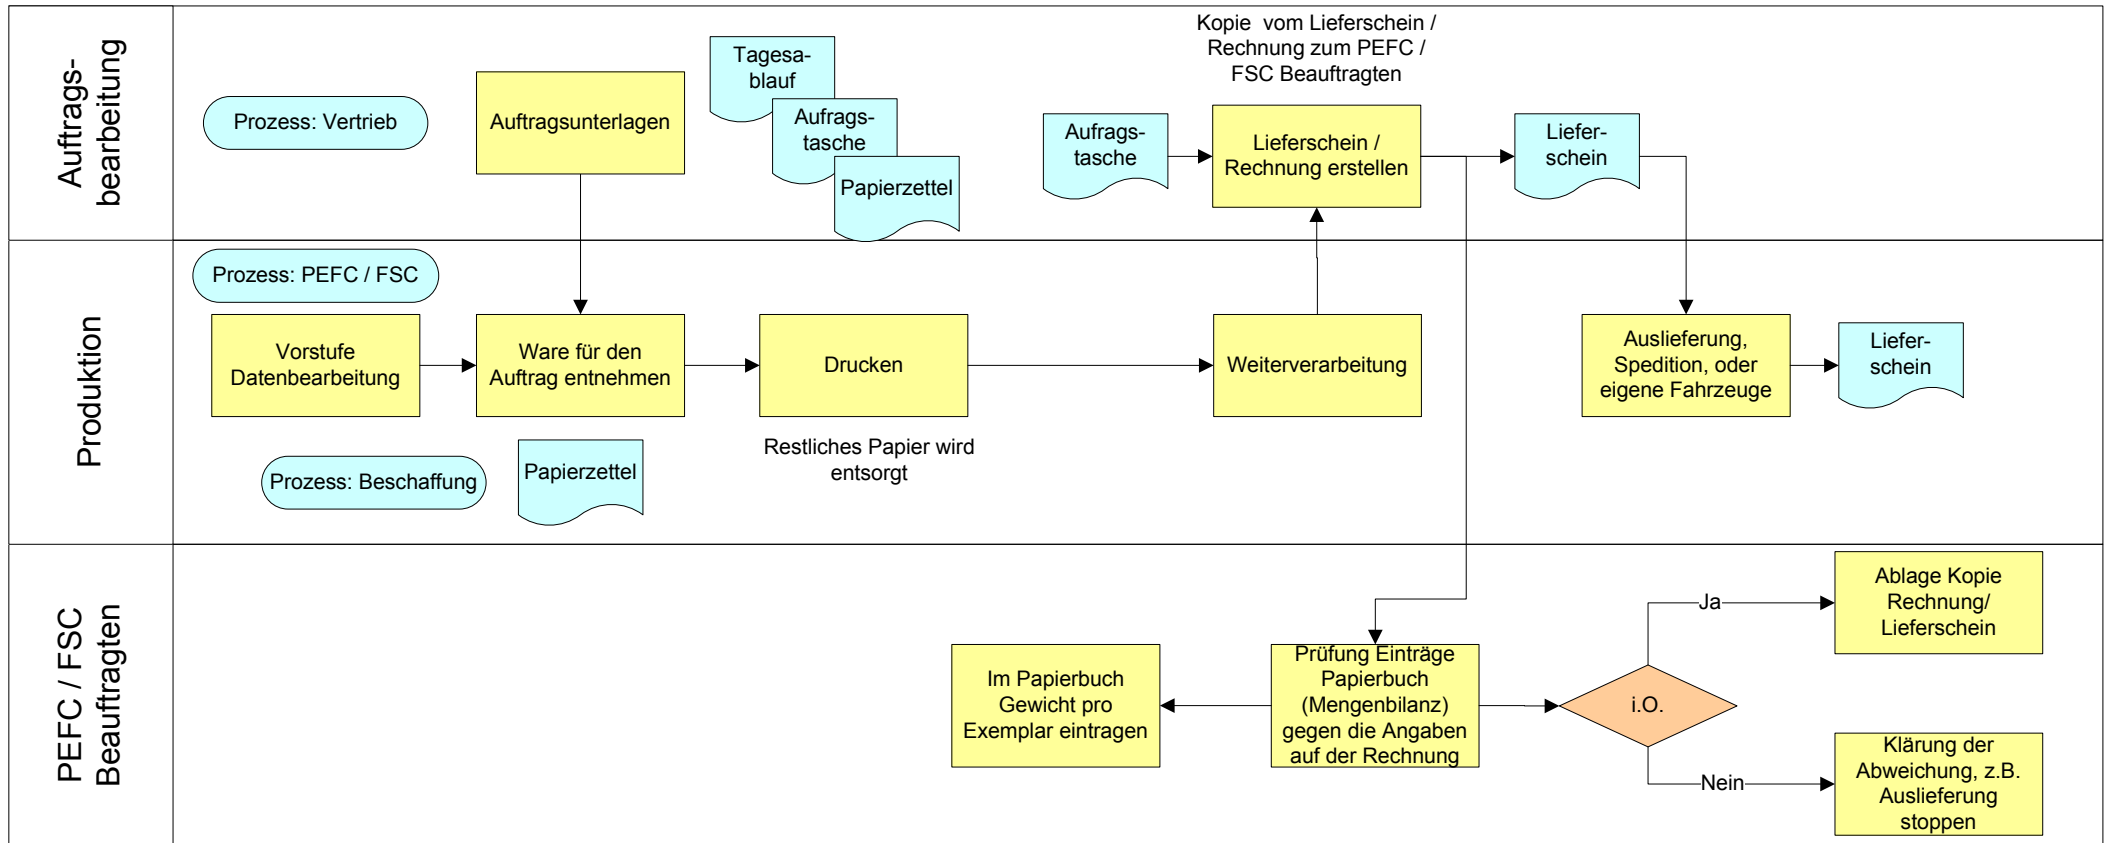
Auftragsbearbeitung

Prozess: Vertrieb

Auftragsunterlagen

Tagesablauf

Aufragstasche

Papierzettel

Kopie vom Lieferschein / Rechnung zum PEFC / FSC Beauftragten

Aufragstasche

Lieferschein / Rechnung erstellen

Lieferschein

Produktion

Prozess: PEFC / FSC

Vorstufe Datenbearbeitung

Ware für den Auftrag entnehmen

Drucken

Weiterverarbeitung

Auslieferung, Spedition, oder eigene Fahrzeuge

Lieferschein

Restliches Papier wird entsorgt

Prozess: Beschaffung

Papierzettel

PEFC / FSC Beauftragten

Ja

Ablage Kopie Rechnung/ Lieferschein

Im Papierbuch Gewicht pro Exemplar eintragen

Prüfung Einträge Papierbuch (Mengenbilanz) gegen die Angaben auf der Rechnung

i.O.

Nein

Klärung der Abweichung, z.B. Auslieferung stoppen